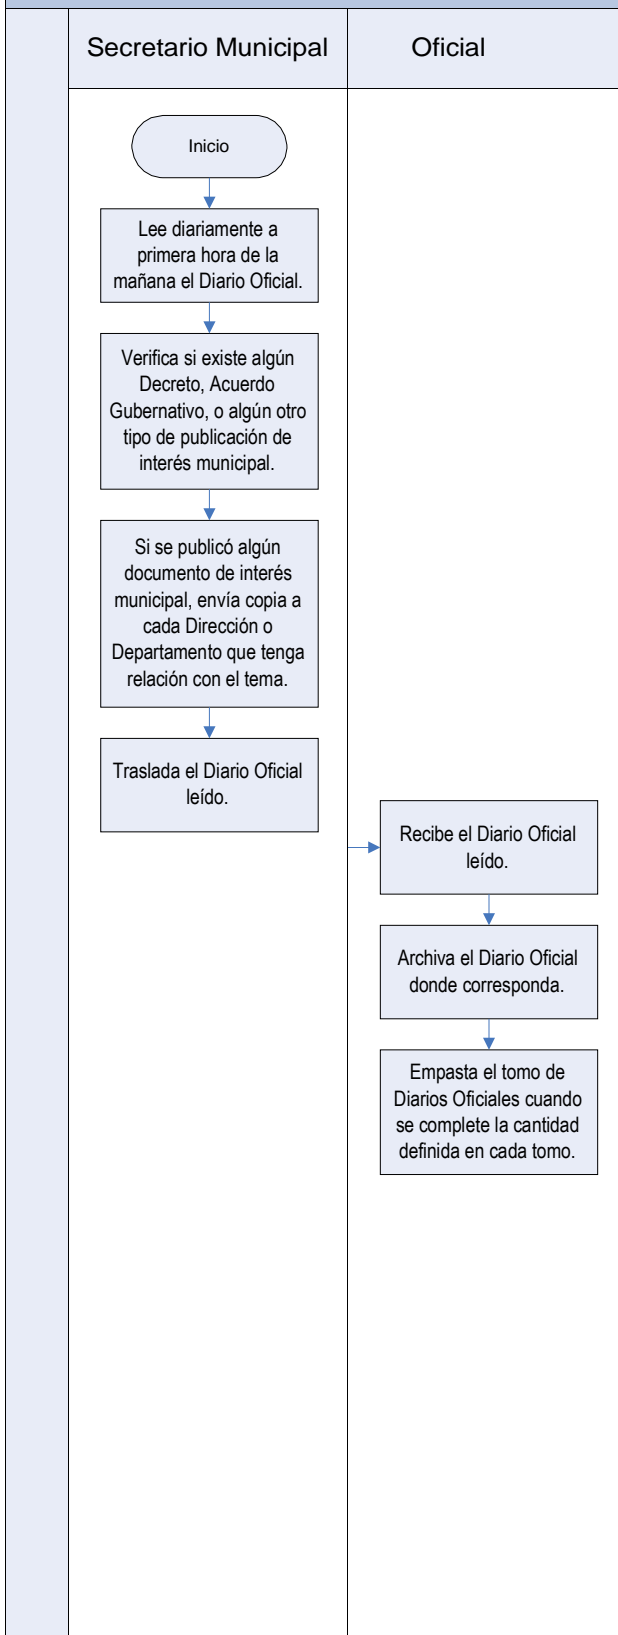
Secretario Municipal

Oficial

Inicio

Lee diariamente a primera hora de la mañana el Diario Oficial.

Verifica si existe algún Decreto, Acuerdo Gubernativo, o algún otro tipo de publicación de interés municipal.

Si se publicó algún documento de interés municipal, envía copia a cada Dirección o Departamento que tenga relación con el tema.

Traslada el Diario Oficial leído.

Recibe el Diario Oficial leído.

Archiva el Diario Oficial donde corresponda.

Empasta el tomo de Diarios Oficiales cuando se complete la cantidad definida en cada tomo.